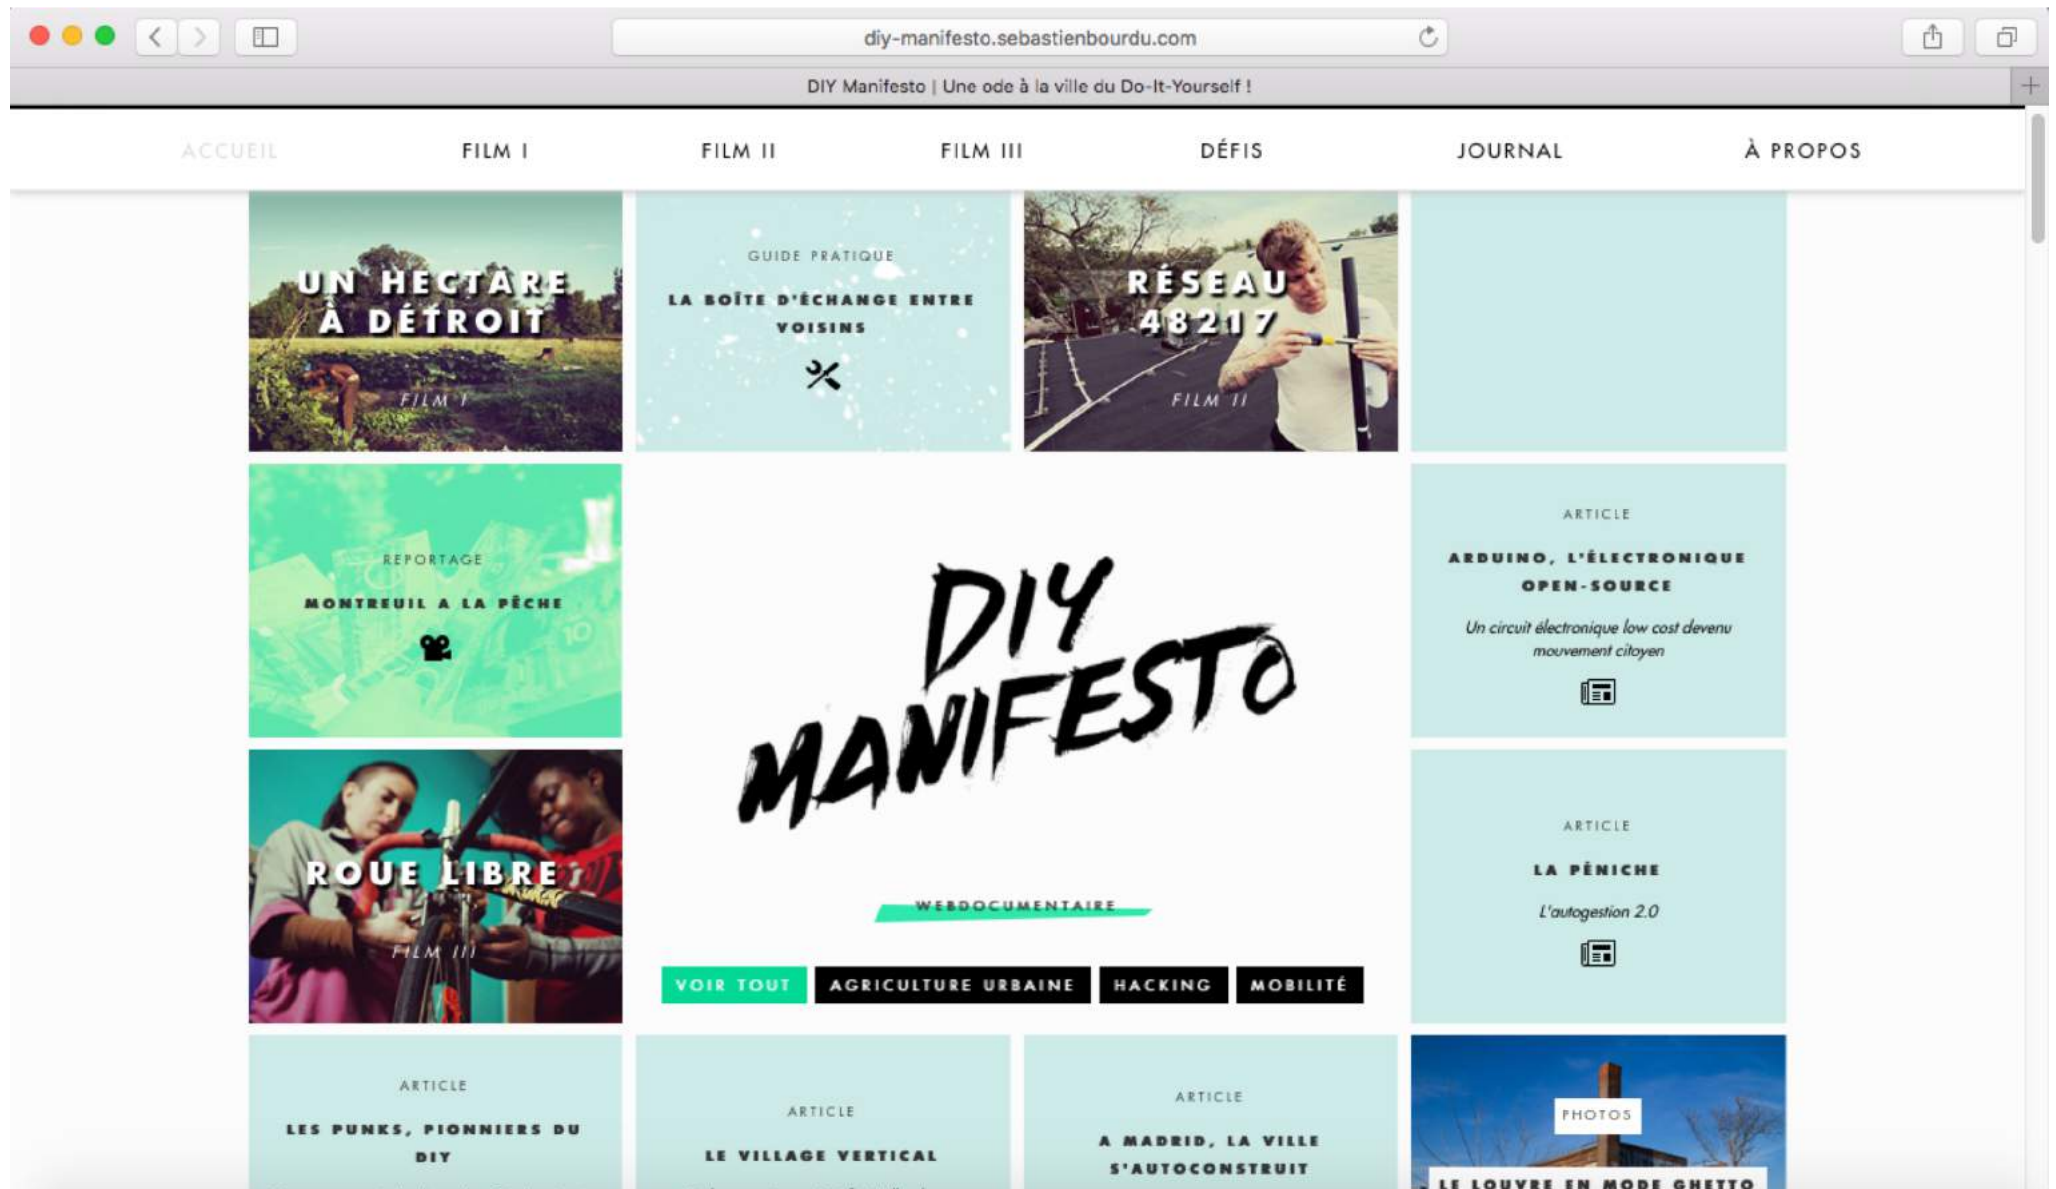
diy-manifesto.sebastienbourdu.com

DIY Manifesto | Une ode à la ville du Do-It-Yourself !

ACCUEIL FILM I FILM II FILM III DÉFIS JOURNAL À PROPOS

UN HECTARE À DÉTROIT
FILM I

GUIDE PRATIQUE
LA BOÎTE D'ÉCHANGE ENTRE VOISINS

RÉSEAU 48217
FILM II

REPORTAGE
MONTREUIL A LA PÊCHE

DIY MANIFESTO
WEBDOCUMENTAIRE

ARTICLE
ARDUINO, L'ÉLECTRONIQUE OPEN-SOURCE
Un circuit électronique low cost devenu mouvement citoyen

ROUE LIBRE
FILM III

VOIR TOUT AGRICULTURE URBAINE HACKING MOBILITÉ

ARTICLE
LA PÉNICHE
L'autogestion 2.0

ARTICLE
LES PUNKS, PIONNIERS DU DIY

ARTICLE
LE VILLAGE VERTICAL

ARTICLE
A MADRID, LA VILLE S'AUTOCONSTRUIT

PHOTOS
LE LOUVRE EN MODE GHETTO